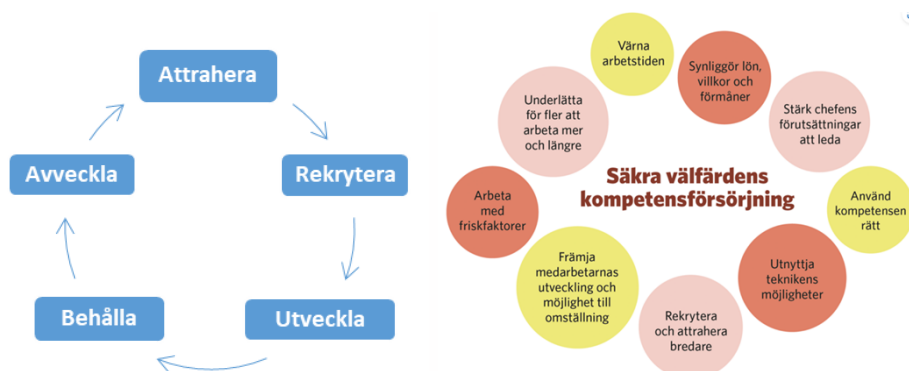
Attrahera

Rekrytera

Utveckla

Behålla

Avveckla

Värna arbetstiden

Synliggör lön, villkor och förmåner

Stärk chefens förutsättningar att leda

Använd kompetensen rätt

Utnyttja teknikens möjligheter

Rekrytera och attrahera bredare

Främja medarbetarnas utveckling och möjlighet till omställning

Arbeta med friskfaktorer

Underlätta för fler att arbeta mer och längre

Säkra välfärdens kompetensförsörjning